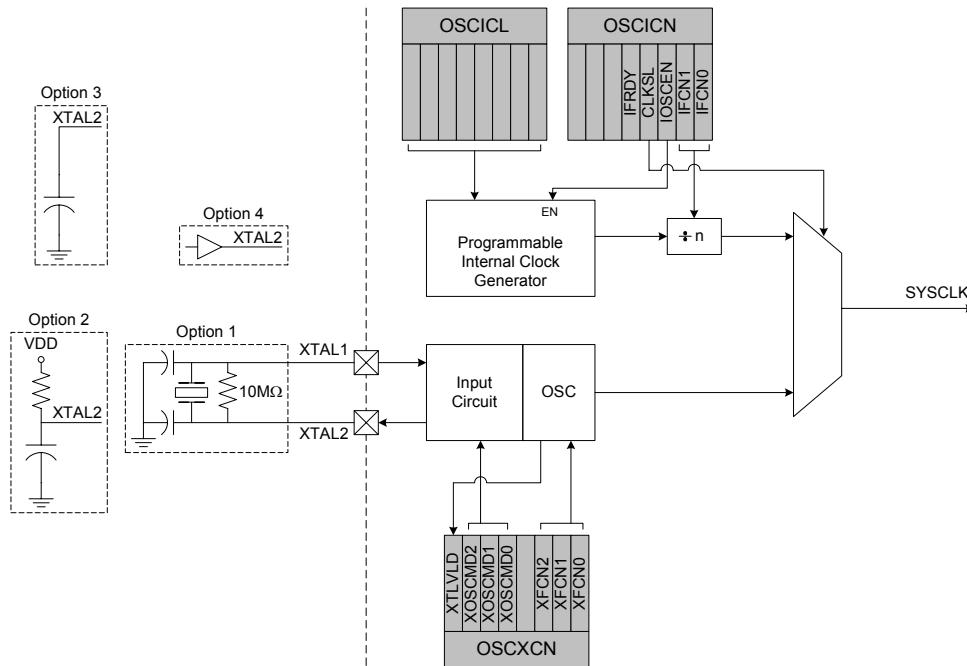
Option 3
XTAL2

Option 4
XTAL2

Option 2
VDD
XTAL2

Option 1
10MΩ
XTAL1
XTAL2

OSCICL

OSCICN
IFRDY
CLKSL
IOSCEN
IFCN1
IFCN0

EN
Programmable Internal Clock Generator

÷ n

SYSCLK

Input Circuit

OSC

XTLVLD
XOSCMD2
XOSCMD1
XOSCMD0
XFCN2
XFCN1
XFCN0
OSCXCN